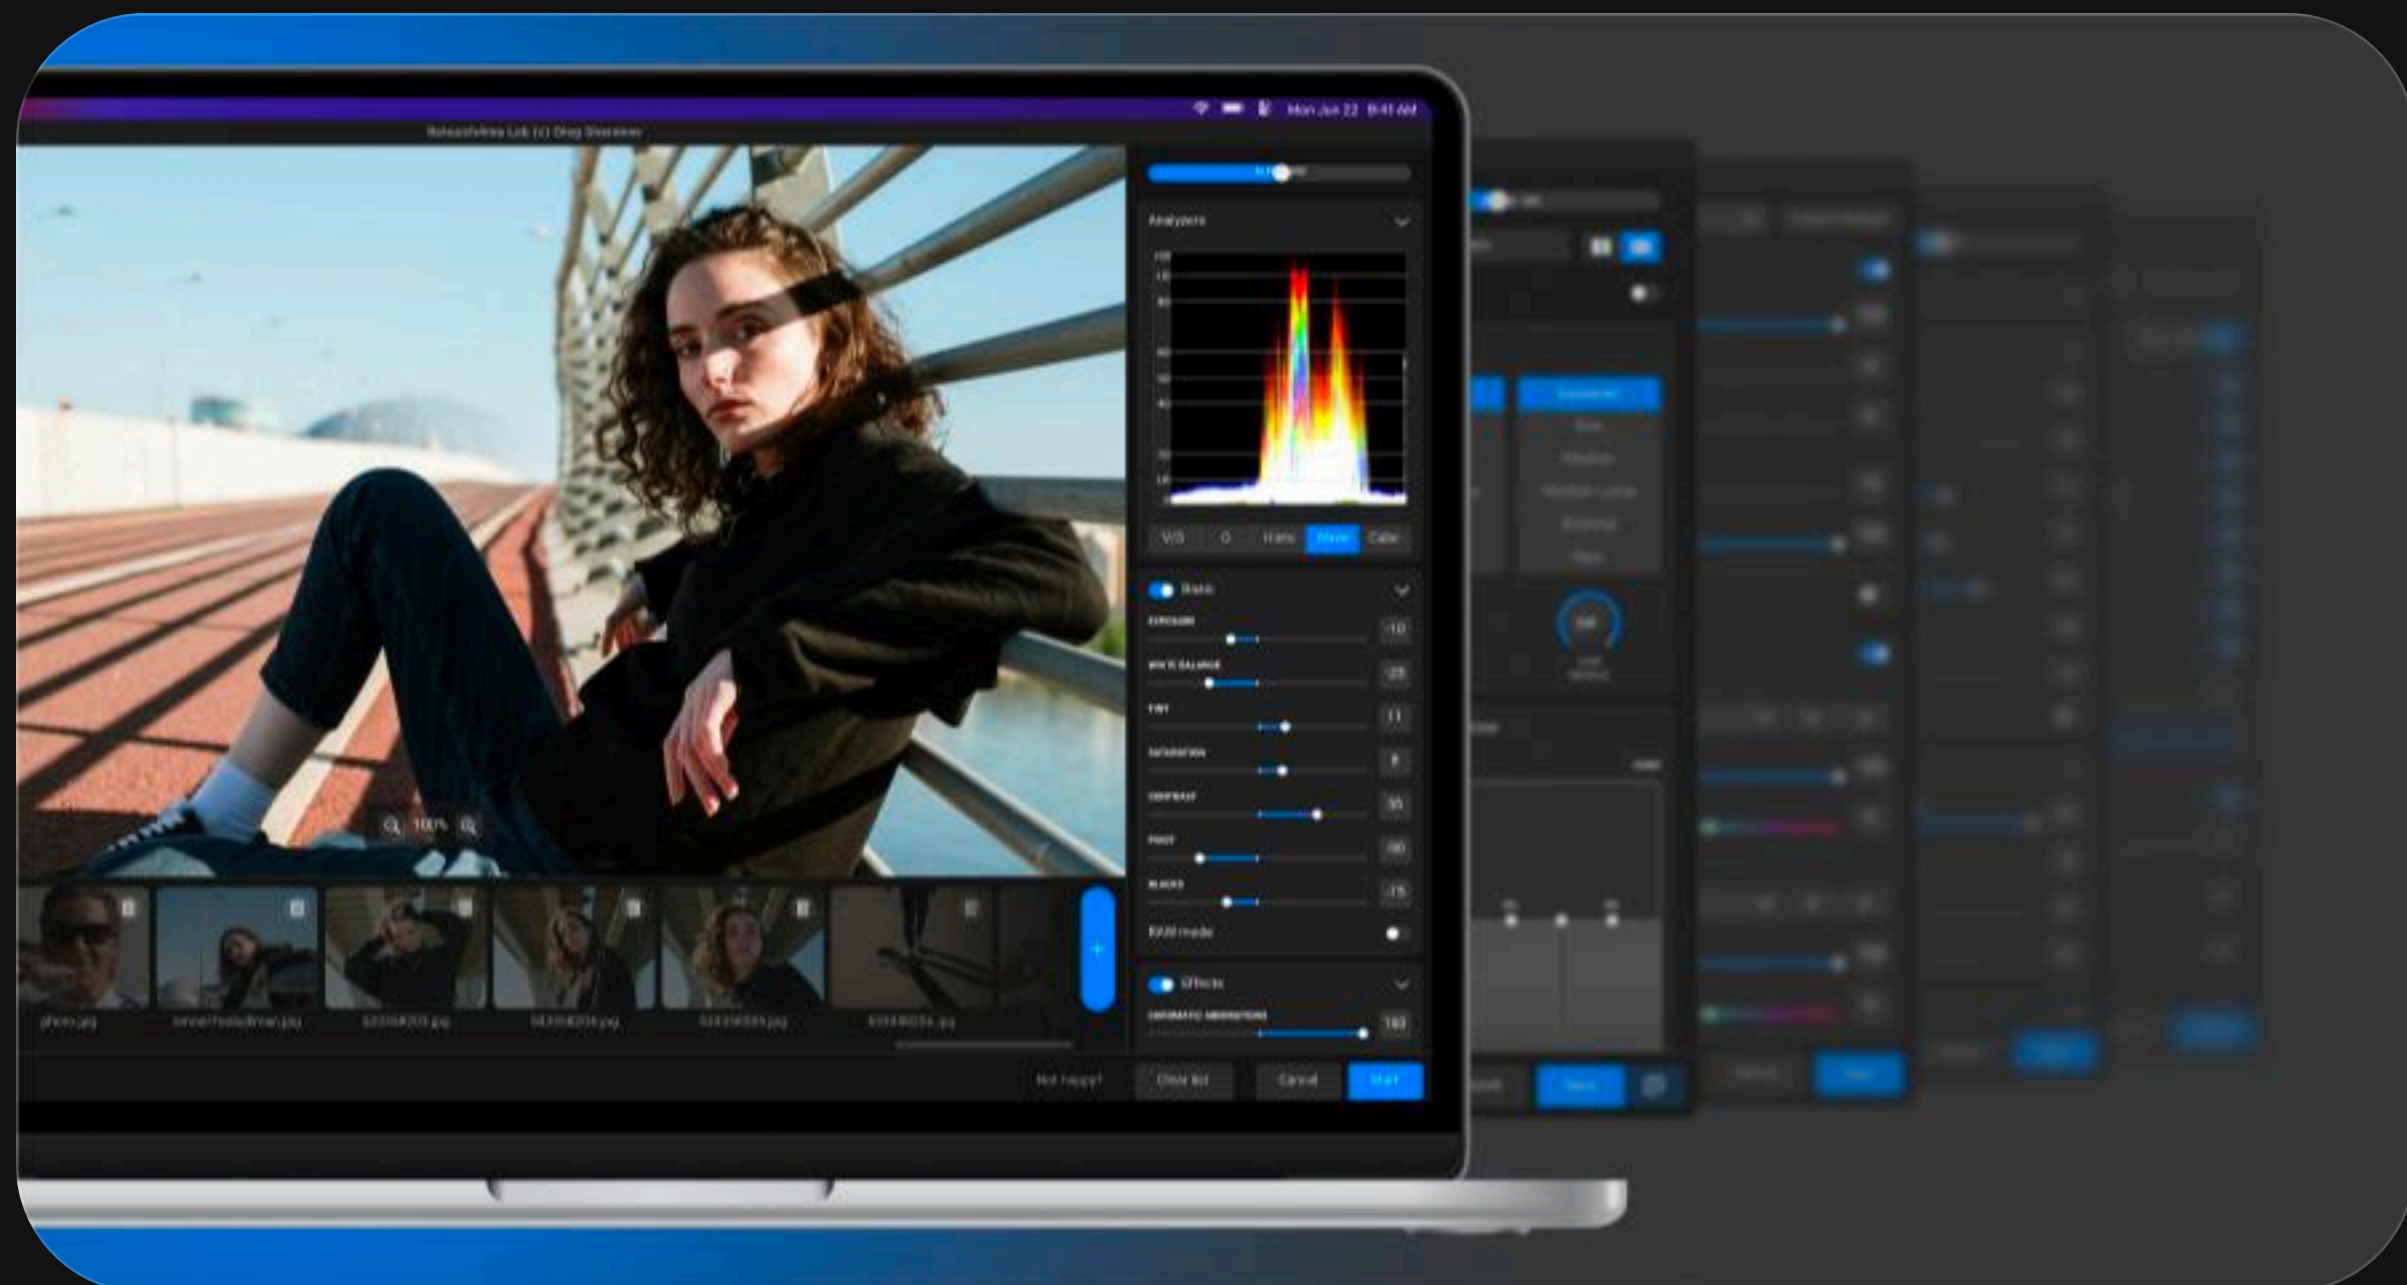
Mon Jun 22 9:41 AM

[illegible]

Analysers

V/S
O
Histo
Wave
Color

Basic
EXPOSURE
-10
WHITE BALANCE
-25
TINT
11
SATURATION
9
CONTRAST
35
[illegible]
-30
BLACKS
-15
RAW mode

Effects
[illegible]
100

100%

photo.jpg
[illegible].jpg
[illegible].jpg
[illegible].jpg
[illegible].jpg
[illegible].jpg

Not happy?
Clear list
Cancel
Start